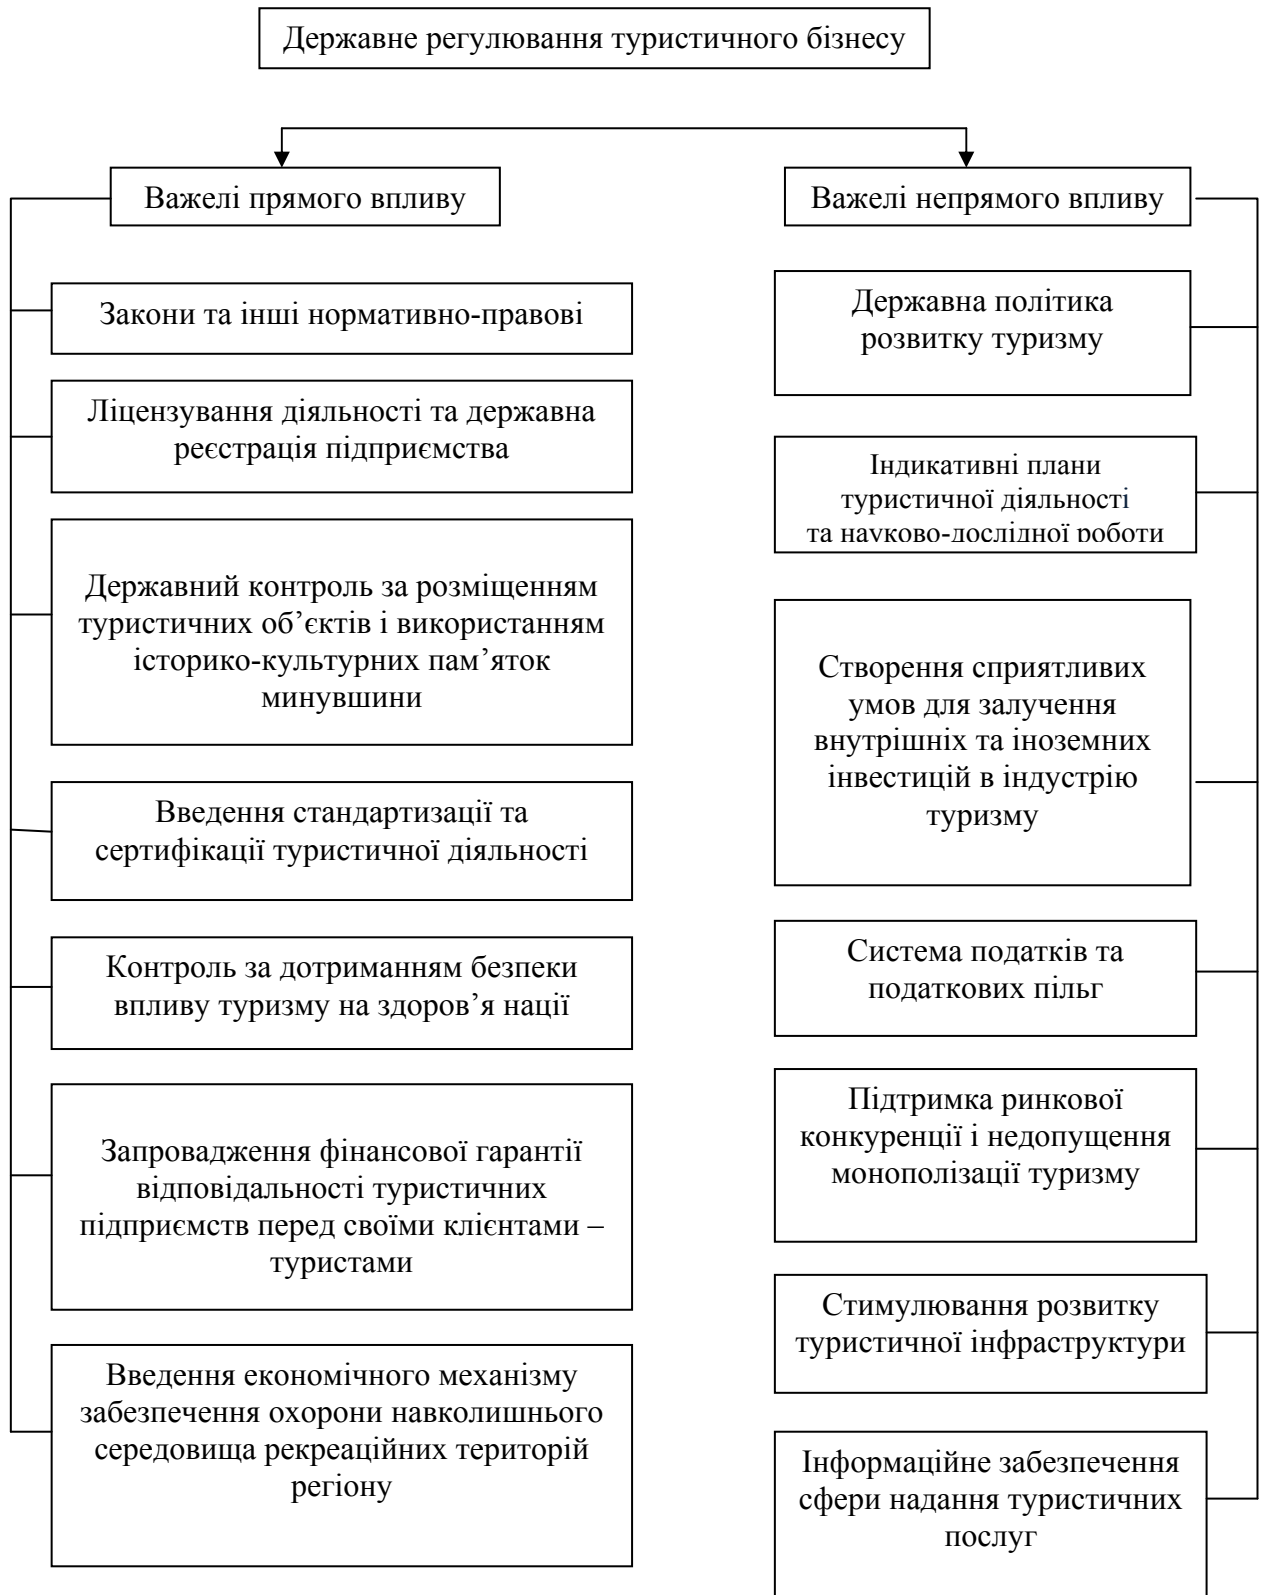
Державне регулювання туристичного бізнесу

Важелі прямого впливу

Закони та інші нормативно-правові

Ліцензування діяльності та державна реєстрація підприємства

Державний контроль за розміщенням туристичних об'єктів і використанням історико-культурних пам'яток минувшини

Введення стандартизації та сертифікації туристичної діяльності

Контроль за дотриманням безпеки впливу туризму на здоров'я нації

Запровадження фінансової гарантії відповідальності туристичних підприємств перед своїми клієнтами – туристами

Введення економічного механізму забезпечення охорони навколишнього середовища рекреаційних територій регіону

Важелі непрямого впливу

Державна політика розвитку туризму

Індикативні плани туристичної діяльності та науково-дослідної роботи

Створення сприятливих умов для залучення внутрішніх та іноземних інвестицій в індустрію туризму

Система податків та податкових пільг

Підтримка ринкової конкуренції і недопущення монополізації туризму

Стимулювання розвитку туристичної інфраструктури

Інформаційне забезпечення сфери надання туристичних послуг